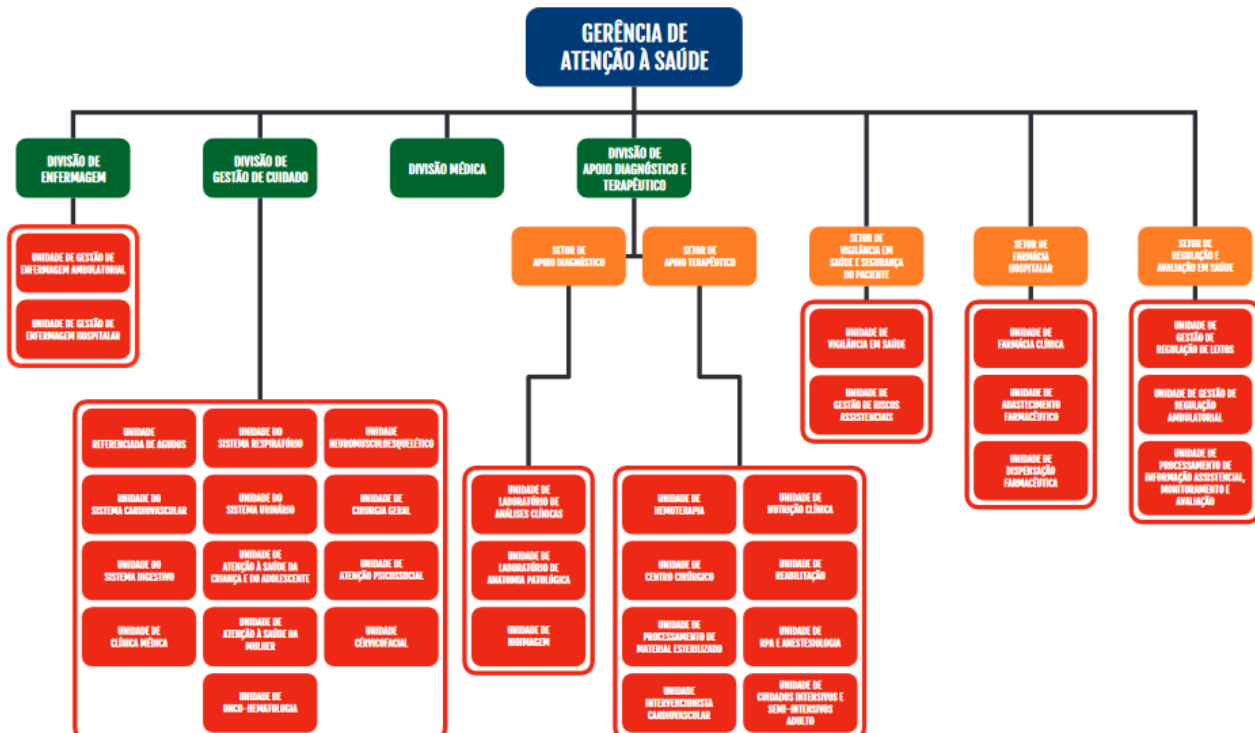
GERÊNCIA DE ATENÇÃO À SAÚDE

DIVISÃO DE ENFERMAGEM

DIVISÃO DE GESTÃO DE CUIDADO

DIVISÃO MÉDICA

DIVISÃO DE APOIO DIAGNÓSTICO E TERAPÊUTICO

UNIDADE DE GESTÃO DE ENFERMAGEM AMBULATORIAL

UNIDADE DE GESTÃO DE ENFERMAGEM HOSPITALAR

SETOR DE APOIO DIAGNÓSTICO

SETOR DE APOIO TERAPÊUTICO

SETOR DE VIGILÂNCIA EM SAÚDE E SEGURANÇA DO PACIENTE

SETOR DE FARMÁCIA HOSPITALAR

SETOR DE REGULAÇÃO E AVALIAÇÃO EM SAÚDE

UNIDADE DE VIGILÂNCIA EM SAÚDE

UNIDADE DE GESTÃO DE RISCOS ASSISTENCIAIS

UNIDADE DE FARMÁCIA CLÍNICA

UNIDADE DE ABASTECIMENTO FARMACÊUTICO

UNIDADE DE DISPENSAÇÃO FARMACÊUTICA

UNIDADE DE GESTÃO DE REGULAÇÃO DE LEITOS

UNIDADE DE GESTÃO DE REGULAÇÃO AMBULATORIAL

UNIDADE DE PROCESSAMENTO DE INFORMAÇÃO ASSISTENCIAL, MONITORAMENTO E AVALIAÇÃO

UNIDADE REFERENCIADA DE AGUDOS

UNIDADE DO SISTEMA RESPIRATÓRIO

UNIDADE NEUROMUSCULOESQUELÉTICO

UNIDADE DO SISTEMA CARDIOVASCULAR

UNIDADE DO SISTEMA URINÁRIO

UNIDADE DE CIRURGIA GERAL

UNIDADE DO SISTEMA DIGESTIVO

UNIDADE DE ATENÇÃO À SAÚDE DA CRIANÇA E DO ADOLESCENTE

UNIDADE DE ATENÇÃO PSICOSSOCIAL

UNIDADE DE CLÍNICA MÉDICA

UNIDADE DE ATENÇÃO À SAÚDE DA MULHER

UNIDADE CÉRVICOFACIAL

UNIDADE DE ONCO-HEMATOLOGIA

UNIDADE DE LABORATÓRIO DE ANÁLISES CLÍNICAS

UNIDADE DE LABORATÓRIO DE ANATOMIA PATOLÓGICA

UNIDADE DE IMIMAGEM

UNIDADE DE HEMOTERAPIA

UNIDADE DE NUTRIÇÃO CLÍNICA

UNIDADE DE CENTRO CIRÚRGICO

UNIDADE DE REABILITAÇÃO

UNIDADE DE PROCESSAMENTO DE MATERIAL ESTERILIZADO

UNIDADE DE RPA E ANESTESIOLOGIA

UNIDADE INTERVENCIONISTA CARDIOVASCULAR

UNIDADE DE CUIDADOS INTENSIVOS E SEMI-INTENSIVOS ADULTO